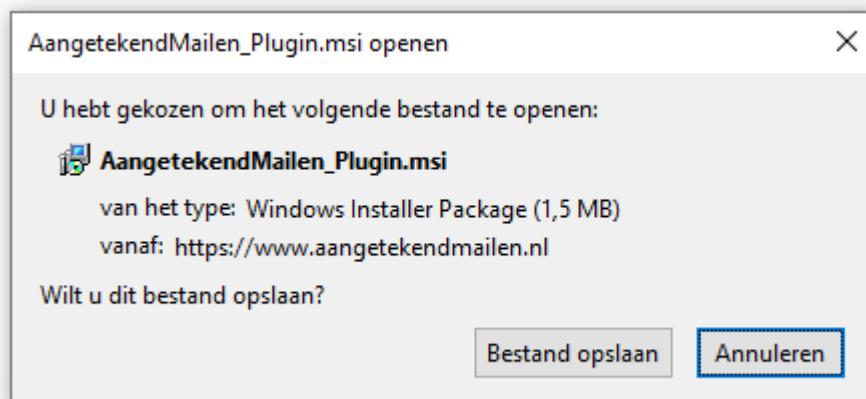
AangetekendMailen_Plugin.msi openen

×

U hebt gekozen om het volgende bestand te openen:

AangetekendMailen_Plugin.msi

van het type: Windows Installer Package (1,5 MB)

vanaf: https://www.aangetekendmailen.nl

Wilt u dit bestand opslaan?

Bestand opslaan

Annuleren